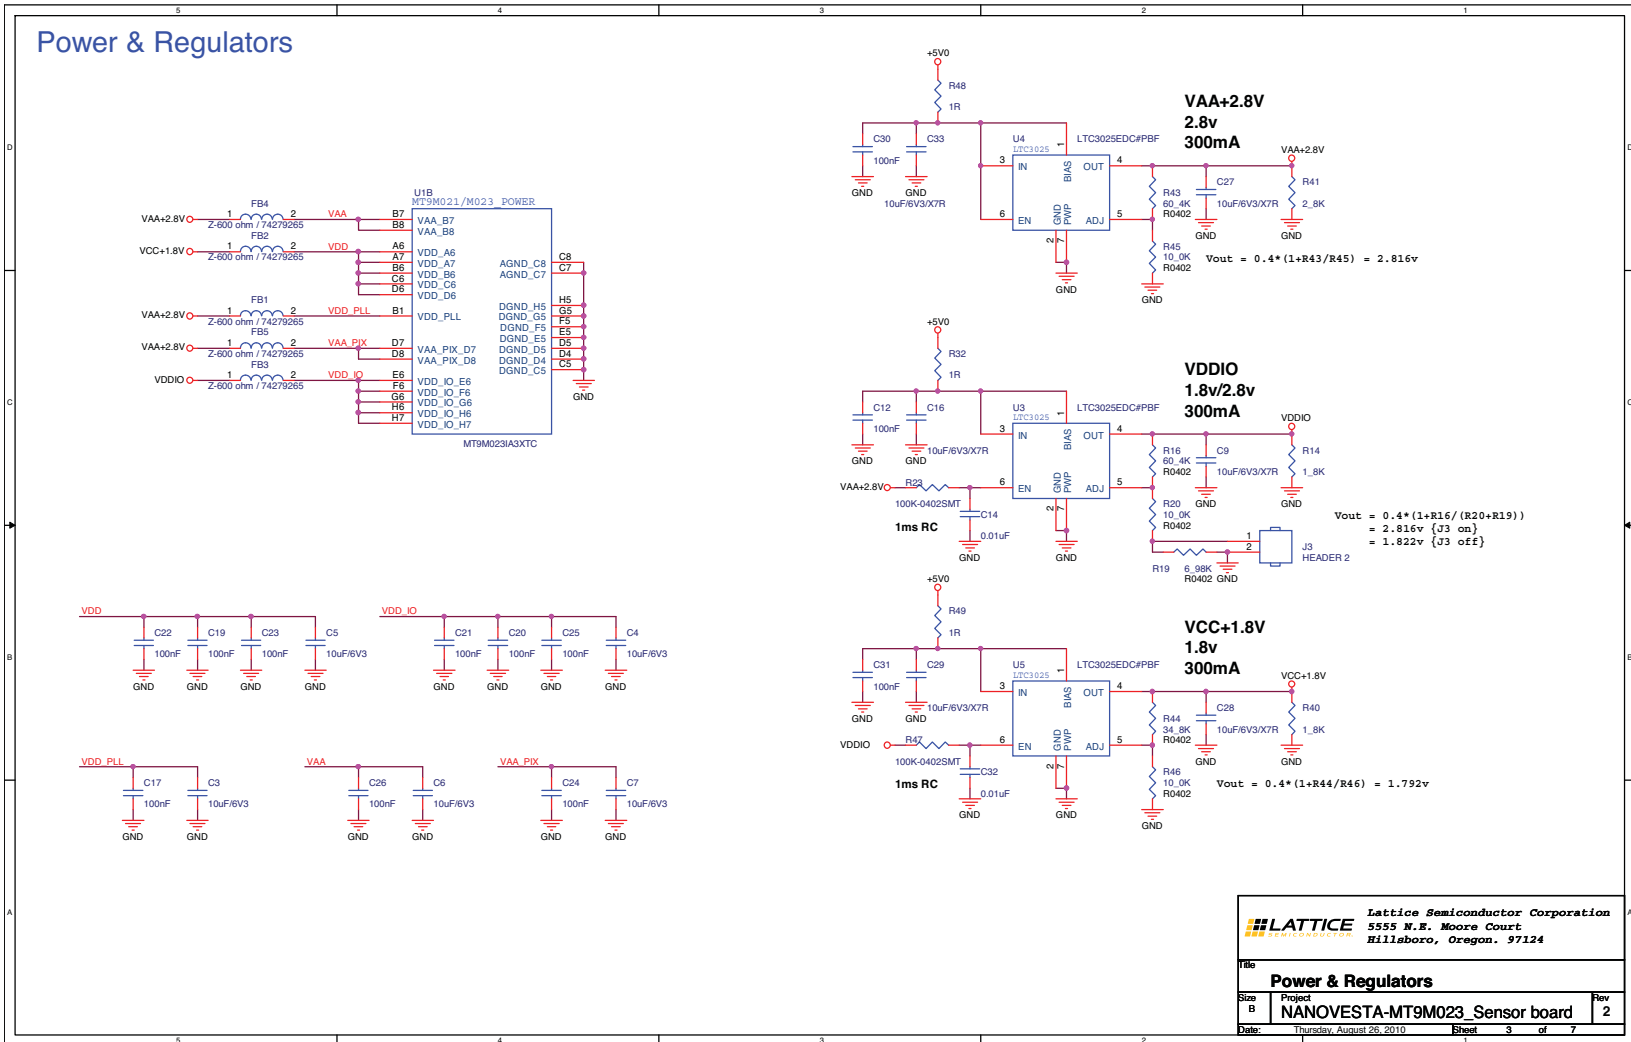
5 4 3 2 1

Power & Regulators

D

+5V0
R48
1R
C30
100nF
GND
C33
GND
10uF/6V3/X7R
U4
LTC3025
LTC3025EDC#PBF
3 IN
BIAS
OUT 4
6 EN
GND PWP
ADJ 5
2 7
GND
VAA+2.8V
2.8v
300mA
VAA+2.8V
R43
60_4K
R0402
C27
10uF/6V3/X7R
GND
R41
2_8K
GND
R45
10_0K
R0402
GND
Vout = 0.4*(1+R43/R45) = 2.816v

U1B
MT9M021/M023_POWER
FB4
VAA+2.8V 1 2
Z-600 ohm / 74279265
VAA
B7 VAA_B7
B8 VAA_B8
FB2
VCC+1.8V 1 2
Z-600 ohm / 74279265
VDD
A6 VDD_A6
A7 VDD_A7
B6 VDD_B6
C6 VDD_C6
D6 VDD_D6
AGND_C8 C8
AGND_C7 C7
FB1
VAA+2.8V 1 2
Z-600 ohm / 74279265
VDD_PLL
B1 VDD_PLL
DGND_H5 H5
DGND_G5 G5
DGND_F5 F5
DGND_E5 E5
DGND_D5 D5
DGND_D4 D4
DGND_C5 C5
FB5
VAA+2.8V 1 2
Z-600 ohm / 74279265
VAA_PIX
D7 VAA_PIX_D7
D8 VAA_PIX_D8
FB3
VDDIO 1 2
Z-600 ohm / 74279265
VDD_IO
E6 VDD_IO_E6
F6 VDD_IO_F6
G6 VDD_IO_G6
H6 VDD_IO_H6
H7 VDD_IO_H7
GND
MT9M023IA3XTC

C

+5V0
R32
1R
C12
100nF
GND
C16
GND
10uF/6V3/X7R
U3
LTC3025
LTC3025EDC#PBF
3 IN
BIAS
OUT 4
VAA+2.8V
R23
100K-0402SMT
6 EN
GND PWP
ADJ 5
2 7
C14
0.01uF
GND
1ms RC
GND
VDDIO
1.8v/2.8v
300mA
VDDIO
R16
60_4K
R0402
C9
10uF/6V3/X7R
GND
R14
1_8K
GND
R20
10_0K
R0402
J3
HEADER 2
1
2
R19 6_98K
R0402 GND
Vout = 0.4*(1+R16/(R20+R19))
= 2.816v {J3 on}
= 1.822v {J3 off}

B

VDD
C22 100nF GND
C19 100nF GND
C23 100nF GND
C5 10uF/6V3 GND
VDD_IO
C21 100nF GND
C20 100nF GND
C25 100nF GND
C4 10uF/6V3 GND

+5V0
R49
1R
C31
100nF
GND
C29
GND
10uF/6V3/X7R
U5
LTC3025
LTC3025EDC#PBF
3 IN
BIAS
OUT 4
VDDIO
R47
100K-0402SMT
6 EN
GND PWP
ADJ 5
2 7
C32
0.01uF
GND
1ms RC
GND
VCC+1.8V
1.8v
300mA
VCC+1.8V
R44
34_8K
R0402
C28
10uF/6V3/X7R
GND
R40
1_8K
GND
R46
10_0K
R0402
GND
Vout = 0.4*(1+R44/R46) = 1.792v

VDD_PLL
C17 100nF GND
C3 10uF/6V3 GND
VAA
C26 100nF GND
C6 10uF/6V3 GND
VAA_PIX
C24 100nF GND
C7 10uF/6V3 GND

A

LATTICE SEMICONDUCTOR
Lattice Semiconductor Corporation
5555 N.E. Moore Court
Hillsboro, Oregon. 97124
Title
Power & Regulators
Size B
Project
NANOVESTA-MT9M023_Sensor board
Rev 2
Date: Thursday, August 26, 2010
Sheet 3 of 7

5 4 3 2 1